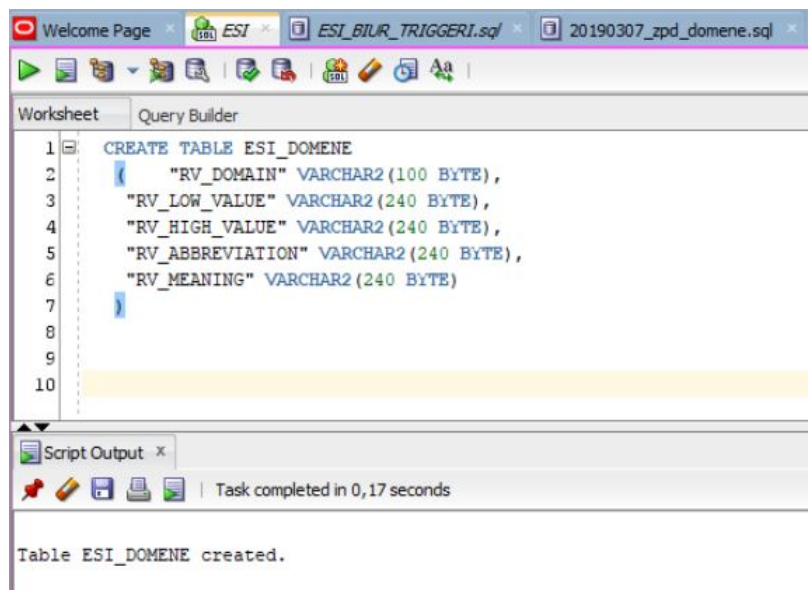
Welcome Page × ESI × ESI_BIUR_TRIGGERI.sql × 20190307_zpd_domene.sql

Worksheet Query Builder

1 CREATE TABLE ESI_DOMENE
2 ( "RV_DOMAIN" VARCHAR2(100 BYTE),
3 "RV_LOW_VALUE" VARCHAR2(240 BYTE),
4 "RV_HIGH_VALUE" VARCHAR2(240 BYTE),
5 "RV_ABBREVIATION" VARCHAR2(240 BYTE),
6 "RV_MEANING" VARCHAR2(240 BYTE)
7 )
8
9
10

Script Output ×

Task completed in 0,17 seconds

Table ESI_DOMENE created.